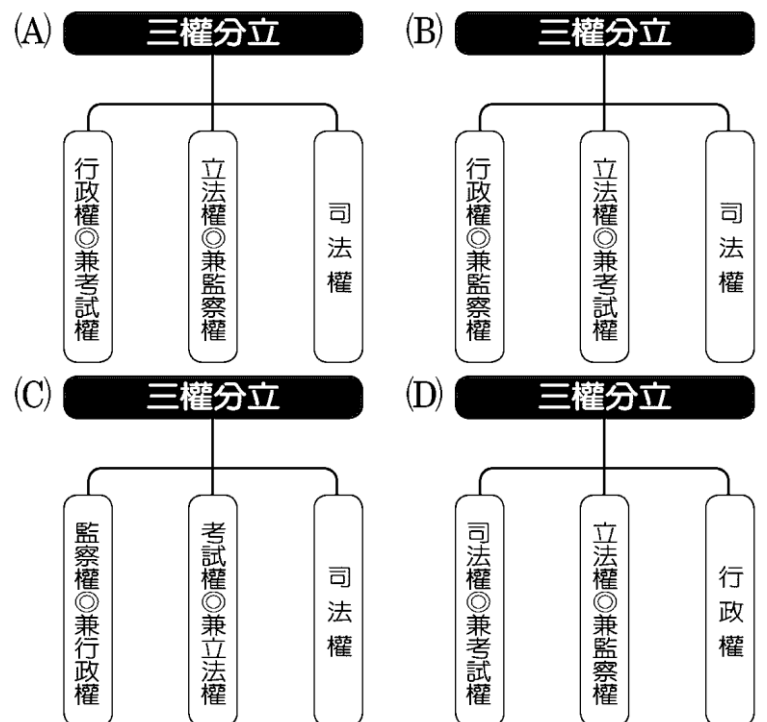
(A) 三權分立

行政權◎兼考試權

立法權◎兼監察權

司法權

(B) 三權分立

行政權◎兼監察權

立法權◎兼考試權

司法權

(C) 三權分立

監察權◎兼行政權

考試權◎兼立法權

司法權

(D) 三權分立

司法權◎兼考試權

立法權◎兼監察權

行政權